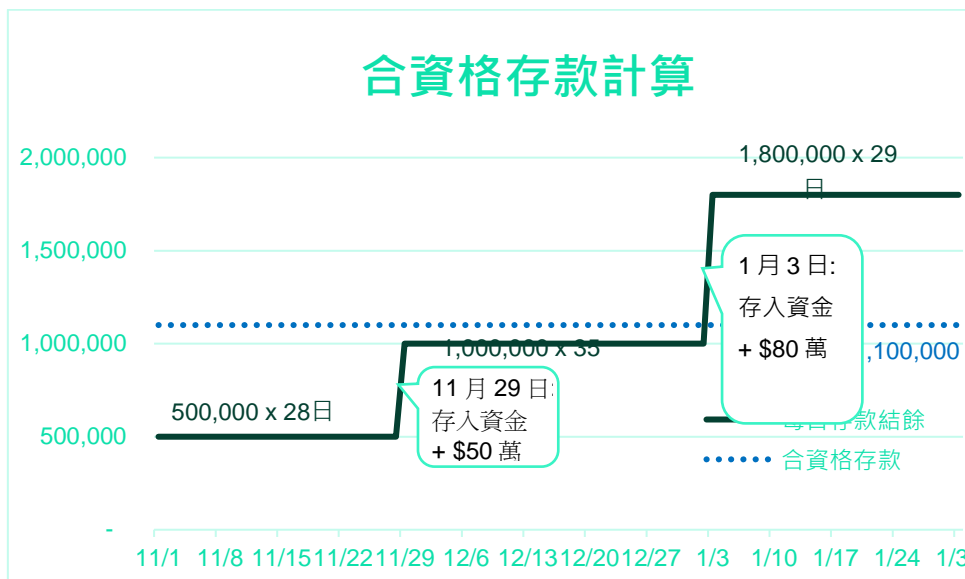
合資格存款計算

2,000,000
1,500,000
1,000,000
500,000
-

1,800,000 x 29 日

1 月 3 日:
存入資金
+ $80 萬

1,000,000 x 35

,100,000

11 月 29 日:
存入資金
+ $50 萬

500,000 x 28日

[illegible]存款結餘
合資格存款

11/1 11/8 11/15 11/22 11/29 12/6 12/13 12/20 12/27 1/3 1/10 1/17 1/24 1/3